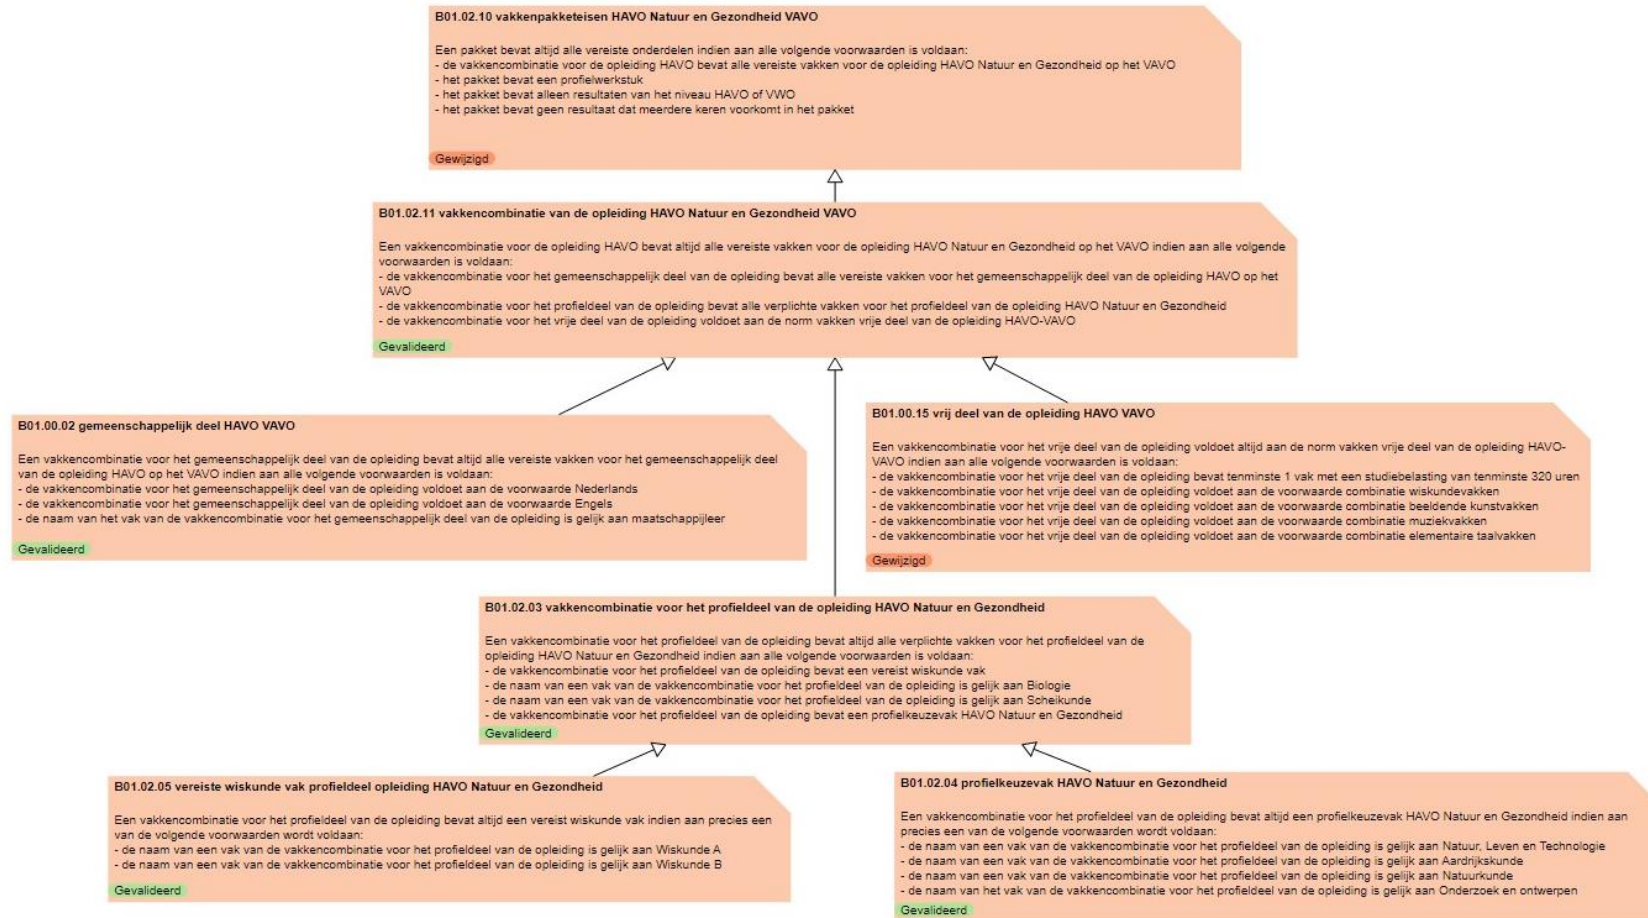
B01.02.10 vakkenpakketeisen HAVO Natuur en Gezondheid VAVO

Een pakket bevat altijd alle vereiste onderdelen indien aan alle volgende voorwaarden is voldaan:
- de vakkencombinatie voor de opleiding HAVO bevat alle vereiste vakken voor de opleiding HAVO Natuur en Gezondheid op het VAVO
- het pakket bevat een profielwerkstuk
- het pakket bevat alleen resultaten van het niveau HAVO of VWO
- het pakket bevat geen resultaat dat meerdere keren voorkomt in het pakket

Gewijzigd

B01.02.11 vakkencombinatie van de opleiding HAVO Natuur en Gezondheid VAVO

Een vakkencombinatie voor de opleiding HAVO bevat altijd alle vereiste vakken voor de opleiding HAVO Natuur en Gezondheid op het VAVO indien aan alle volgende voorwaarden is voldaan:
- de vakkencombinatie voor het gemeenschappelijk deel van de opleiding bevat alle vereiste vakken voor het gemeenschappelijk deel van de opleiding HAVO op het VAVO
- de vakkencombinatie voor het profieldeel van de opleiding bevat alle verplichte vakken voor het profieldeel van de opleiding HAVO Natuur en Gezondheid
- de vakkencombinatie voor het vrije deel van de opleiding voldoet aan de norm vakken vrije deel van de opleiding HAVO-VAVO

Gevalideerd

B01.00.02 gemeenschappelijk deel HAVO VAVO

Een vakkencombinatie voor het gemeenschappelijk deel van de opleiding bevat altijd alle vereiste vakken voor het gemeenschappelijk deel van de opleiding HAVO op het VAVO indien aan alle volgende voorwaarden is voldaan:
- de vakkencombinatie voor het gemeenschappelijk deel van de opleiding voldoet aan de voorwaarde Nederlands
- de vakkencombinatie voor het gemeenschappelijk deel van de opleiding voldoet aan de voorwaarde Engels
- de naam van het vak van de vakkencombinatie voor het gemeenschappelijk deel van de opleiding is gelijk aan maatschappijleer

Gevalideerd

B01.00.15 vrij deel van de opleiding HAVO VAVO

Een vakkencombinatie voor het vrije deel van de opleiding voldoet altijd aan de norm vakken vrije deel van de opleiding HAVO-VAVO indien aan alle volgende voorwaarden is voldaan:
- de vakkencombinatie voor het vrije deel van de opleiding bevat tenminste 1 vak met een studiebelasting van tenminste 320 uren
- de vakkencombinatie voor het vrije deel van de opleiding voldoet aan de voorwaarde combinatie wiskundevakken
- de vakkencombinatie voor het vrije deel van de opleiding voldoet aan de voorwaarde combinatie beeldende kunstvakken
- de vakkencombinatie voor het vrije deel van de opleiding voldoet aan de voorwaarde combinatie muziekvakken
- de vakkencombinatie voor het vrije deel van de opleiding voldoet aan de voorwaarde combinatie elementaire taalvakken

Gewijzigd

B01.02.03 vakkencombinatie voor het profieldeel van de opleiding HAVO Natuur en Gezondheid

Een vakkencombinatie voor het profieldeel van de opleiding bevat altijd alle verplichte vakken voor het profieldeel van de opleiding HAVO Natuur en Gezondheid indien aan alle volgende voorwaarden is voldaan:
- de vakkencombinatie voor het profieldeel van de opleiding bevat een vereist wiskunde vak
- de naam van een vak van de vakkencombinatie voor het profieldeel van de opleiding is gelijk aan Biologie
- de naam van een vak van de vakkencombinatie voor het profieldeel van de opleiding is gelijk aan Scheikunde
- de vakkencombinatie voor het profieldeel van de opleiding bevat een profielkeuzevak HAVO Natuur en Gezondheid

Gevalideerd

B01.02.05 vereiste wiskunde vak profieldeel opleiding HAVO Natuur en Gezondheid

Een vakkencombinatie voor het profieldeel van de opleiding bevat altijd een vereist wiskunde vak indien aan precies een van de volgende voorwaarden wordt voldaan:
- de naam van een vak van de vakkencombinatie voor het profieldeel van de opleiding is gelijk aan Wiskunde A
- de naam van een vak van de vakkencombinatie voor het profieldeel van de opleiding is gelijk aan Wiskunde B

Gevalideerd

B01.02.04 profielkeuzevak HAVO Natuur en Gezondheid

Een vakkencombinatie voor het profieldeel van de opleiding bevat altijd een profielkeuzevak HAVO Natuur en Gezondheid indien aan precies een van de volgende voorwaarden wordt voldaan:
- de naam van een vak van de vakkencombinatie voor het profieldeel van de opleiding is gelijk aan Natuur, Leven en Technologie
- de naam van een vak van de vakkencombinatie voor het profieldeel van de opleiding is gelijk aan Aardrijkskunde
- de naam van een vak van de vakkencombinatie voor het profieldeel van de opleiding is gelijk aan Natuurkunde
- de naam van het vak van de vakkencombinatie voor het profieldeel van de opleiding is gelijk aan Onderzoek en ontwerpen

Gevalideerd